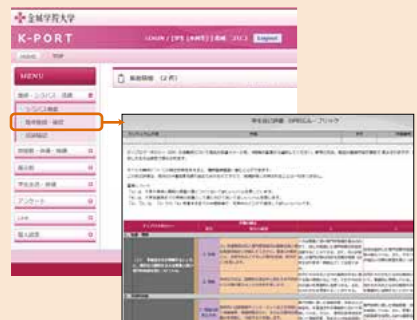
金城学院大学
K-PORT
LOGIN / [学生] [ ] 様 [ ] English
HOME TOP
MENU
履修・シラバス・成績
シラバス検索
教育目標・達成
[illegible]
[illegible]
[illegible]
学生生活・奨学
アンケート
Link
個人設定
最新情報 (2 件)
学生自己評価 DPルーブリック
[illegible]